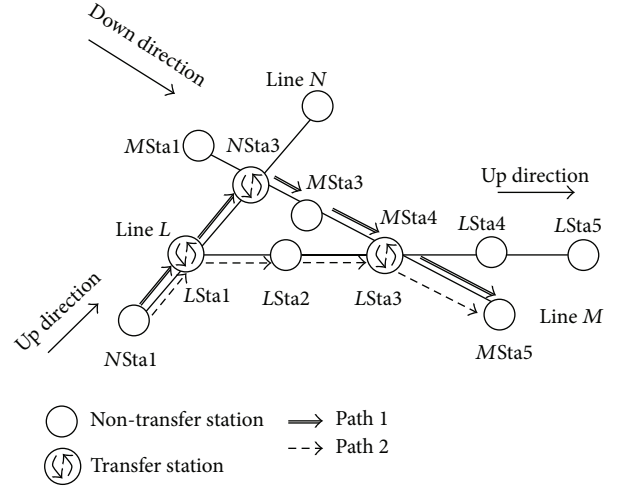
Down direction

Line $N$

$M$Sta1

$N$Sta3

$M$Sta3

Up direction

$M$Sta4

$L$Sta4

$L$Sta5

Line $L$

$L$Sta1

$L$Sta2

$L$Sta3

Up direction

Line $M$

$N$Sta1

$M$Sta5

Non-transfer station

Path 1

Path 2

Transfer station